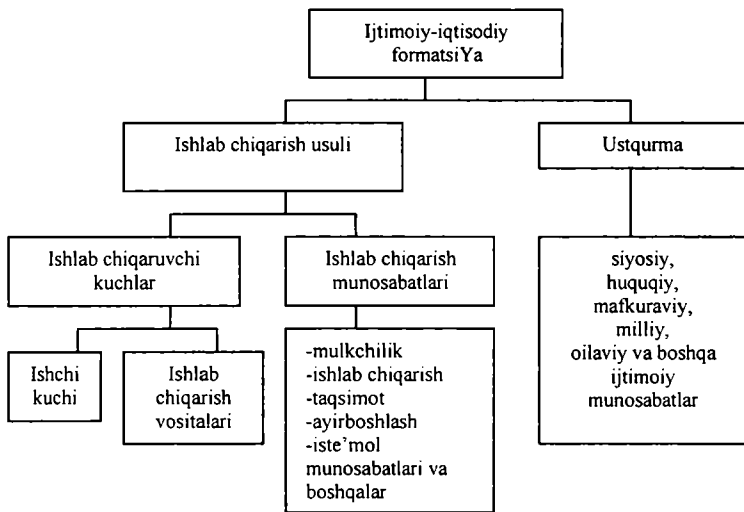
Ijtimoiy-iqtisodiy formatsiYa

Ishlab chiqarish usuli

Ustqurma

Ishlab chiqaruvchi kuchlar

Ishlab chiqarish munosabatlari

siyosiy, huquqiy, mafkuraviy, milliy, oilaviy va boshqa ijtimoiy munosabatlar

Ishchi kuchi

Ishlab chiqarish vositalari

-mulkchilik
-ishlab chiqarish
-taqsimot
-ayirboshlash
-iste'mol munosabatlari va boshqalar